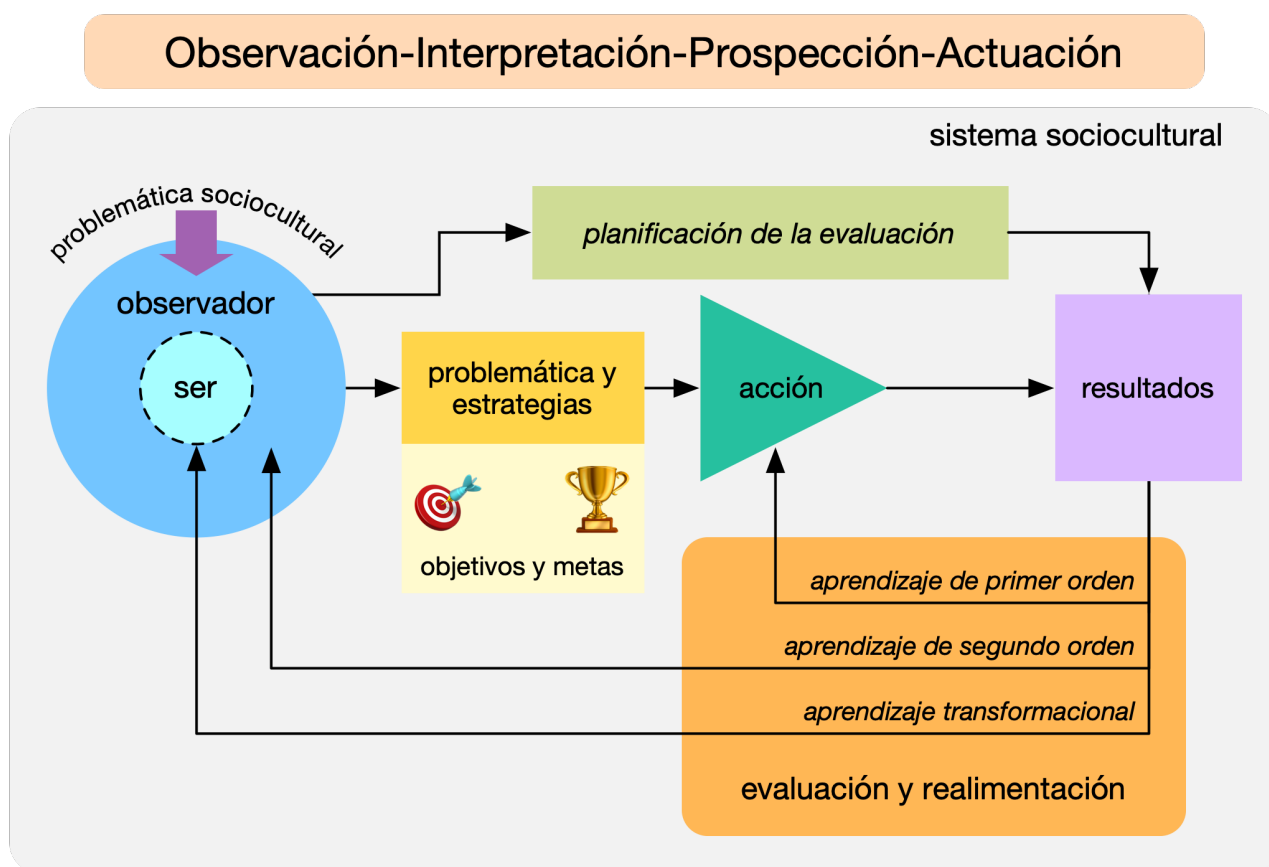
Observación-Interpretación-Prospección-Actuación

sistema sociocultural

problemática sociocultural

observador

ser

planificación de la evaluación

problemática y estrategias

objetivos y metas

acción

resultados

aprendizaje de primer orden

aprendizaje de segundo orden

aprendizaje transformacional

evaluación y realimentación